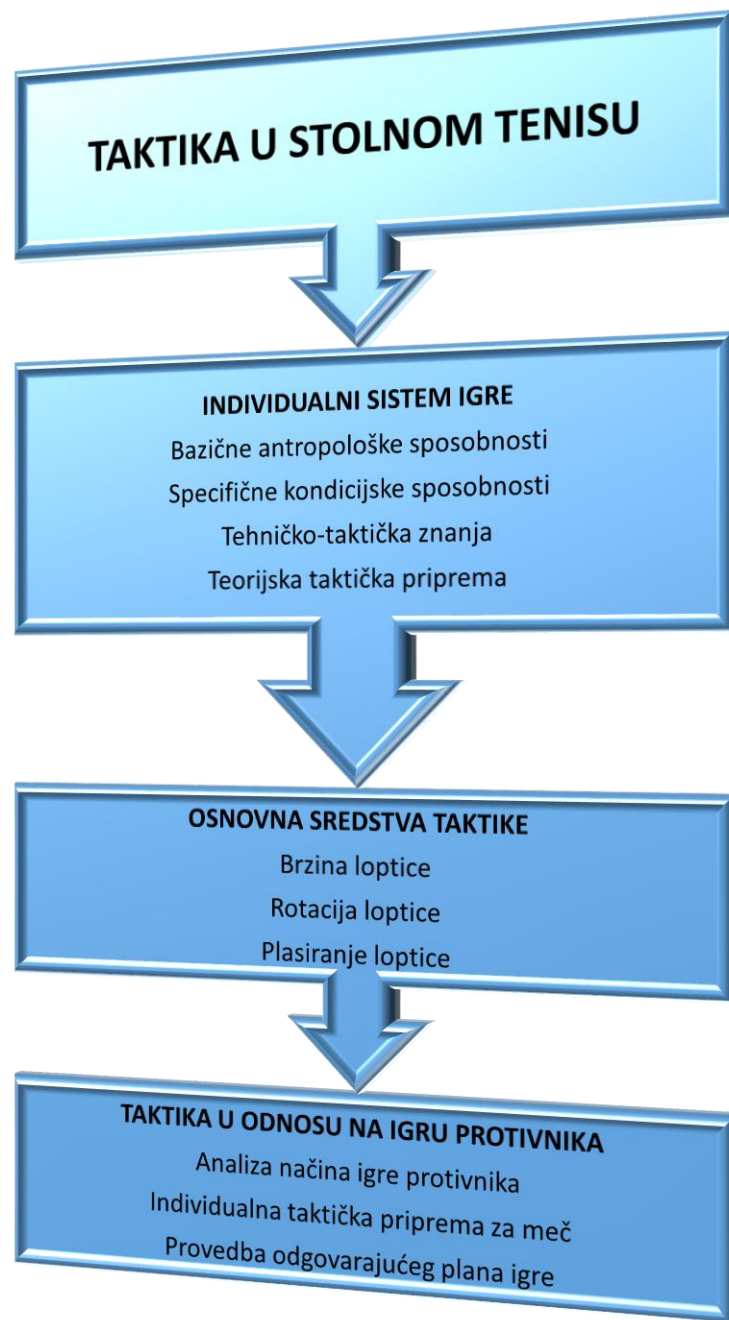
TAKTIKA U STOLNOM TENISU

INDIVIDUALNI SISTEM IGRE
Bazične antropološke sposobnosti
Specifične kondicijske sposobnosti
Tehničko-taktička znanja
Teorijska taktička priprema

OSNOVNA SREDSTVA TAKTIKE
Brzina loptice
Rotacija loptice
Plasiranje loptice

TAKTIKA U ODNOSU NA IGRU PROTIVNIKA
Analiza načina igre protivnika
Individualna taktička priprema za meč
Provedba odgovarajućeg plana igre